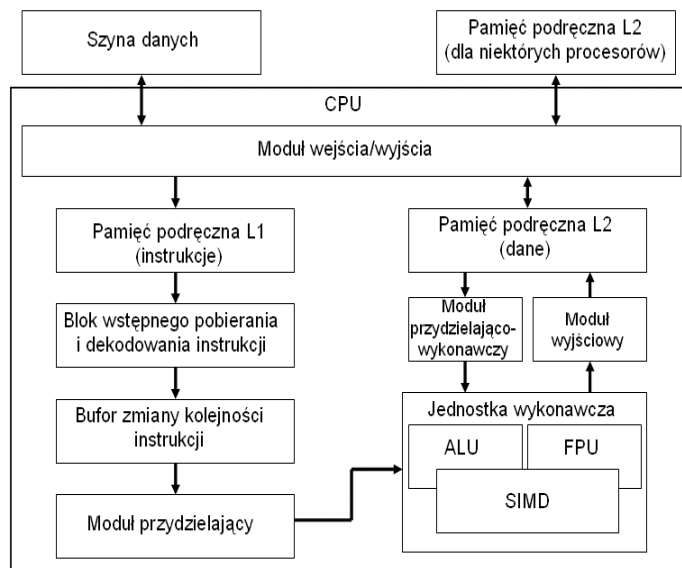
Szyna danych

Pamięć podręczna L2 (dla niektórych procesorów)

CPU

Moduł wejścia/wyjścia

Pamięć podręczna L1 (instrukcje)

Pamięć podręczna L2 (dane)

Blok wstępnego pobierania i dekodowania instrukcji

Moduł przydzielająco-wykonawczy

Moduł wyjściowy

Bufor zmiany kolejności instrukcji

Jednostka wykonawcza

ALU

FPU

SIMD

Moduł przydzielający